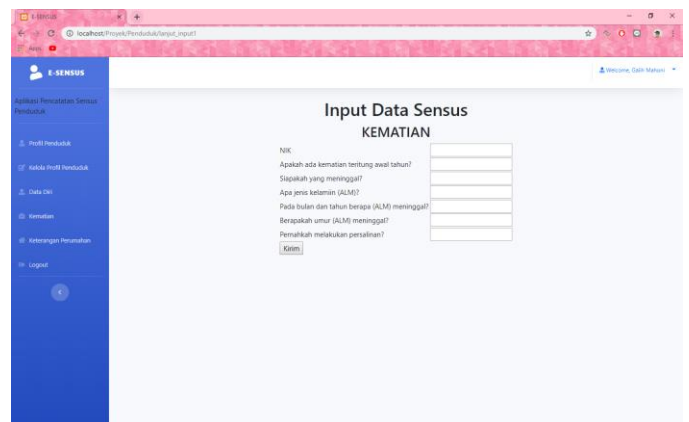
E-SENSUS
localhost/Proyek/Penduduk/lanjut_input1
Apps

E-SENSUS
Aplikasi Pencatatan Sensus Penduduk
Profil Penduduk
Kelola Profil Penduduk
Data Diri
Kematian
Keterangan Perumahan
Logout

Welcome, Dalin Mahani

Input Data Sensus
KEMATIAN
NIK
Apakah ada kematian terhitung awal tahun?
Siapakah yang meninggal?
Apa jenis kelamin (ALM)?
Pada bulan dan tahun berapa (ALM) meninggal?
Berapakah umur (ALM) meninggal?
Pernahkah melakukan persalinan?
Kirim